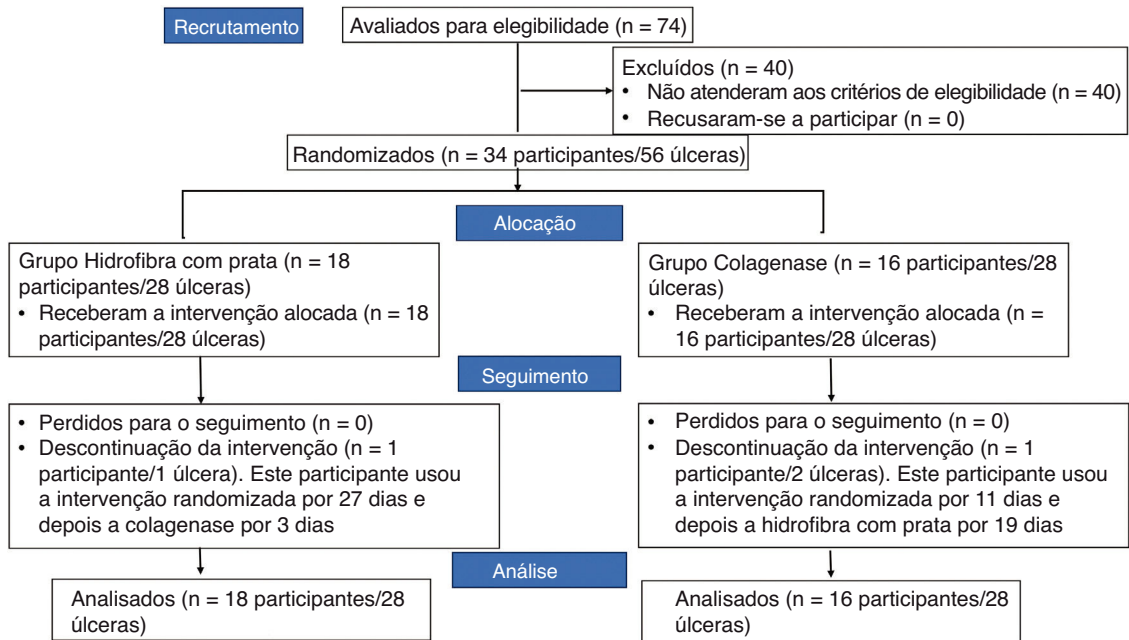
Recrutamento

Avaliados para elegibilidade (n = 74)

Excluídos (n = 40)
• Não atenderam aos critérios de elegibilidade (n = 40)
• Recusaram-se a participar (n = 0)

Randomizados (n = 34 participantes/56 úlceras)

Alocação

Grupo Hidrofibra com prata (n = 18 participantes/28 úlceras)
• Receberam a intervenção alocada (n = 18 participantes/28 úlceras)

Grupo Colagenase (n = 16 participantes/28 úlceras)
• Receberam a intervenção alocada (n = 16 participantes/28 úlceras)

Seguimento

• Perdidos para o seguimento (n = 0)
• Descontinuação da intervenção (n = 1 participante/1 úlcera). Este participante usou a intervenção randomizada por 27 dias e depois a colagenase por 3 dias

• Perdidos para o seguimento (n = 0)
• Descontinuação da intervenção (n = 1 participante/2 úlceras). Este participante usou a intervenção randomizada por 11 dias e depois a hidrofibra com prata por 19 dias

Análise

Analisados (n = 18 participantes/28 úlceras)

Analisados (n = 16 participantes/28 úlceras)